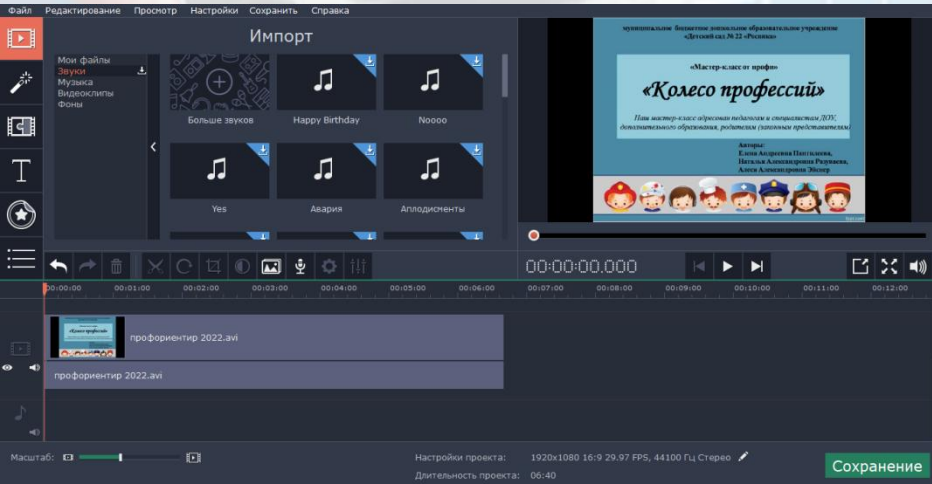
Файл Редактирование Просмотр Настройки Сохранить Справка

Импорт

Мои файлы
Звуки
Музыка
Видеоклипы
Фоны

Больше звуков
Happy Birthday
Noooo
Yes
Авария
Аплодисменты

муниципальное бюджетное дошкольное образовательное учреждение «Детский сад № 22 «Рябинка»

«Мастер-класс от профи»

«Колесо профессий»

Наш мастер-класс адресован педагогам и специалистам ДОУ, дополнительного образования, родителям (законным представителям)

Авторы:
Елена Андреевна Пантелеева,
Наталья Александровна Рязунцева,
Алеся Александровна Эйснер

00:00:00.000

00:00:00 00:01:00 00:02:00 00:03:00 00:04:00 00:05:00 00:06:00 00:07:00 00:08:00 00:09:00 00:10:00 00:11:00 00:12:00

профориентир 2022.avi
профориентир 2022.avi

Масштаб:
Настройки проекта: 1920x1080 16:9 29.97 FPS, 44100 Гц Стерео
Длительность проекта: 06:40

Сохранение